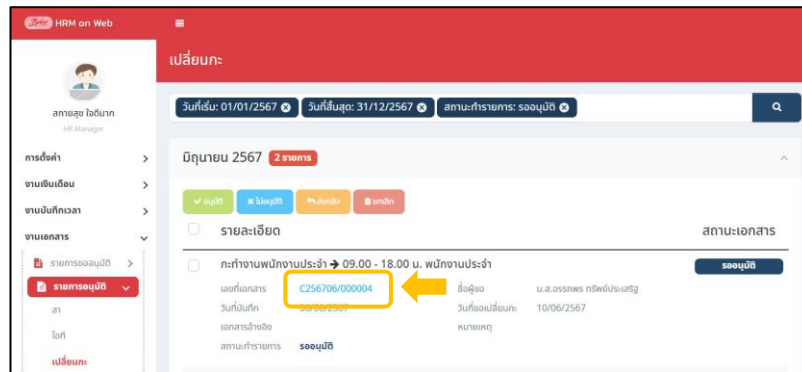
HRM on Web

สกายสุข ใจดีมาก
HR Manager

การตั้งค่า
งานเงินเดือน
งานบันทึกเวลา
งานเอกสาร
รายการขออนุมัติ
รายการอนุมัติ
ลา
โอที
เปลี่ยนกะ

เปลี่ยนกะ

วันที่เริ่ม: 01/01/2567 วันที่สิ้นสุด: 31/12/2567 สถานะทำรายการ: รออนุมัติ

มิถุนายน 2567 2 รายการ

อนุมัติ ไม่อนุมัติ ส่งกลับ ยกเลิก

รายละเอียด สถานะเอกสาร

กะทำงานพนักงานประจำ → 09.00 - 18.00 น. พนักงานประจำ รออนุมัติ

เลขที่เอกสาร C256706/000004 ชื่อผู้ขอ น.ส.อรรถพร ทรัพย์ประเสริฐ
วันที่บันทึก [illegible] วันที่ขอเปลี่ยนกะ 10/06/2567
เอกสารอ้างอิง หมายเหตุ
สถานะทำรายการ รออนุมัติ